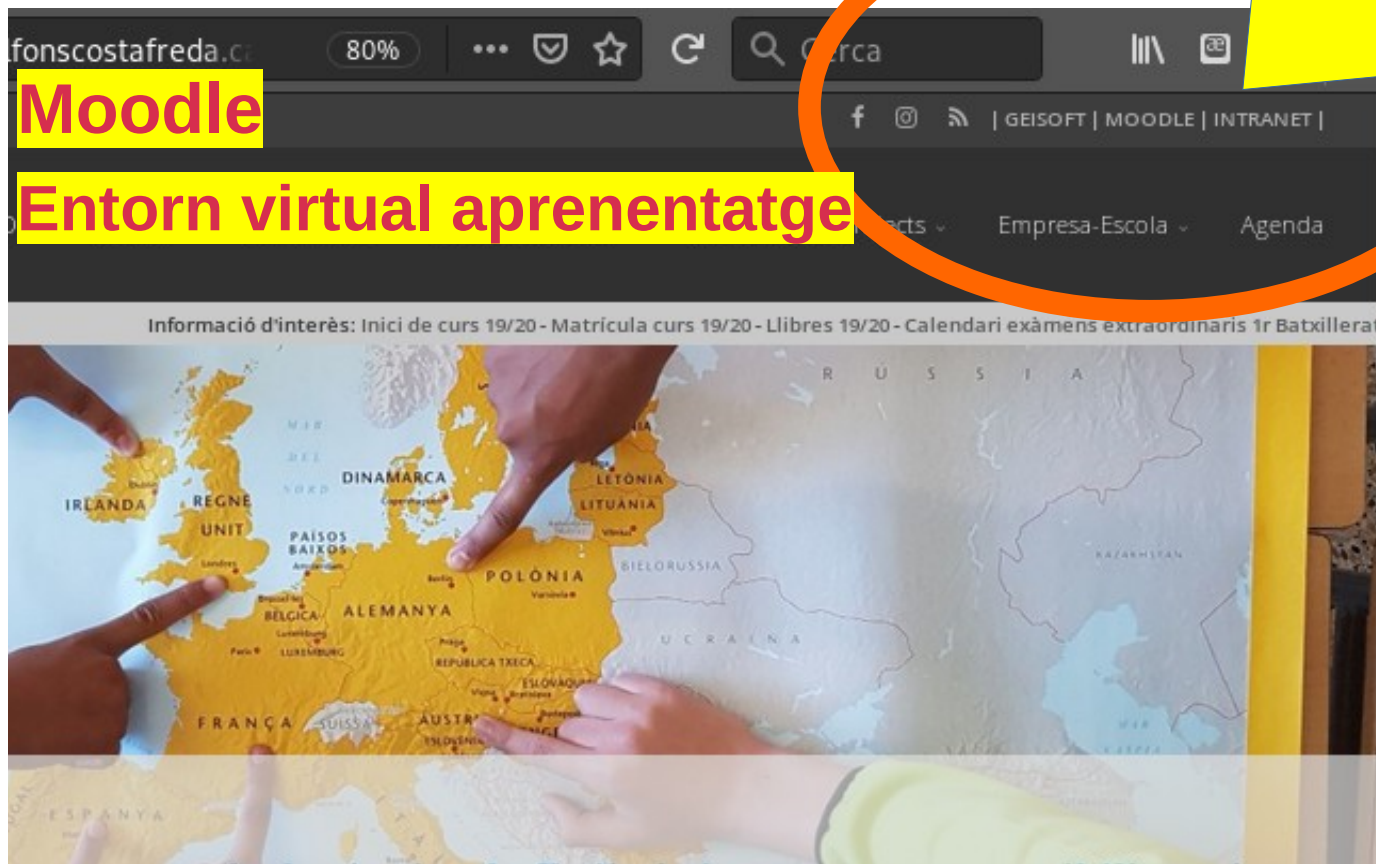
lfonscostafreda.ca 80% ••• Cerca

Moodle

| GEISOFT | MOODLE | INTRANET |

Entorn virtual aprenentatge

ects Empresa-Escola Agenda

Informació d'interès: Inici de curs 19/20 - Matrícula curs 19/20 - Llibres 19/20 - Calendari exàmens extraordinaris 1r Batxillerat

RÚSSIA

MAR DEL NORD

IRLANDA

REGNE UNIT

DINAMARCA

LETÒNIA

LITUÀNIA

PAÏSOS BAIXOS

POLÒNIA

BIELORÚSSIA

KAZAKHSTAN

BÈLGICA

ALEMANYA

LUXEMBURG

REPÚBLICA TXECA

UCRAÏNA

ESLOVÀQUIA

FRANÇA

SUÏSSA

ÀUSTR

ESLOVÈNIA

ESPANYA